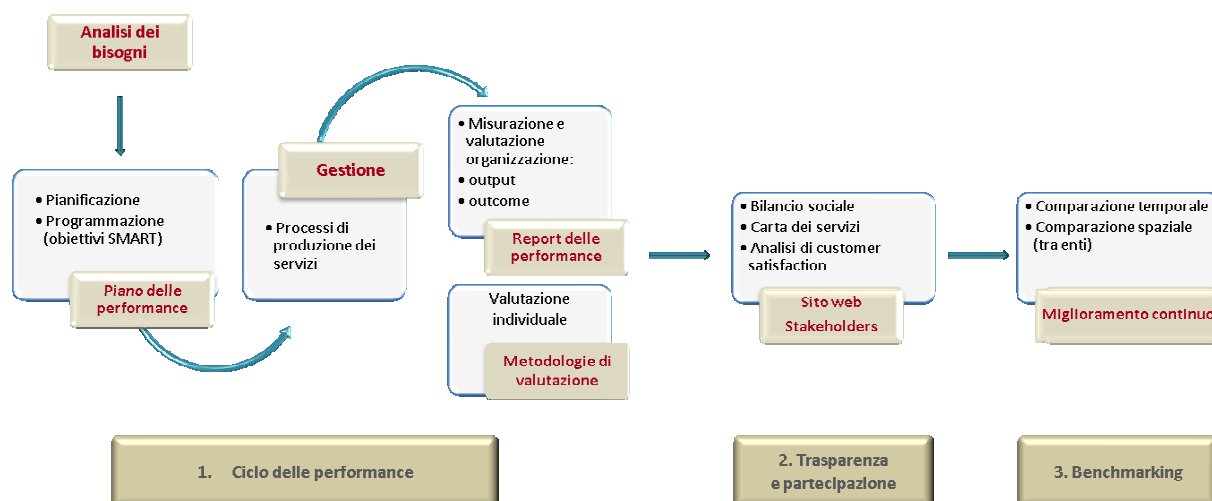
Analisi dei bisogni

• Pianificazione
• Programmazione (obiettivi SMART)

Piano delle performance

Gestione

• Processi di produzione dei servizi

• Misurazione e valutazione organizzazione:
• output
• outcome

Report delle performance

Valutazione individuale

Metodologie di valutazione

• Bilancio sociale
• Carta dei servizi
• Analisi di customer satisfaction

Sito web
Stakeholders

• Comparazione temporale
• Comparazione spaziale (tra enti)

Miglioramento continuo

1. Ciclo delle performance

2. Trasparenza e partecipazione

3. Benchmarking